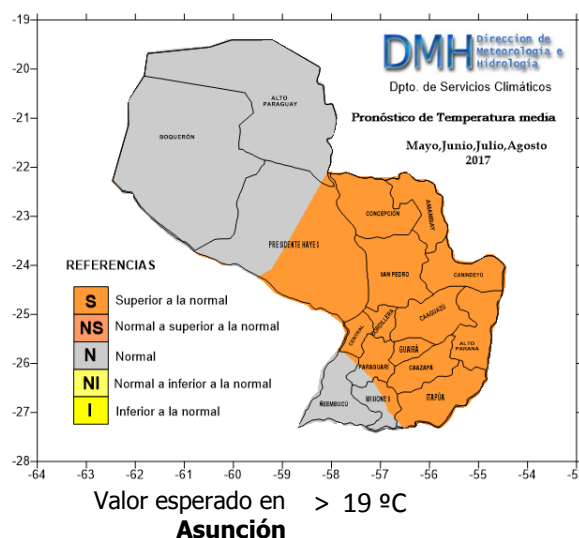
-19
-20
-21
-22
-23
-24
-25
-26
-27
-28

DMH Direccion de Meteorologia e Hidrologia
Dpto. de Servicios Climáticos

Pronóstico de Temperatura media
Mayo,Junio,Julio,Agosto
2017

BOQUERÓN
ALTO PARAGUAY
PRESIDENTE HAYES
CONCEPCIÓN
AMAMBAY
SAN PEDRO
CANINDEYÚ
CENTRAL
CORDILLERA
CAAGUAZÚ
GUAIRÁ
ALTO PARANÁ
PARAGUARÍ
CAAZAPÁ
ÑEEMBUCÚ
MISIONES
ITAPÚA

REFERENCIAS
S Superior a la normal
NS Normal a superior a la normal
N Normal
NI Normal a inferior a la normal
I Inferior a la normal

-64 -63 -62 -61 -60 -59 -58 -57 -56 -55 -54 -5

Valor esperado en Asunción > 19 ºC